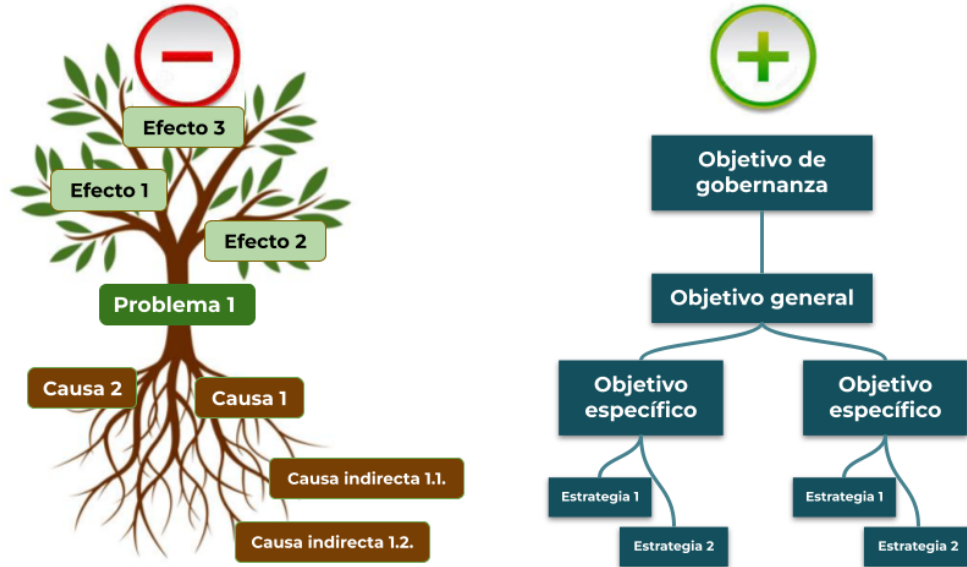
Efecto 3

Efecto 1

Efecto 2

Problema 1

Causa 2

Causa 1

Causa indirecta 1.1.

Causa indirecta 1.2.

Objetivo de gobernanza

Objetivo general

Objetivo específico

Objetivo específico

Estrategia 1

Estrategia 2

Estrategia 1

Estrategia 2